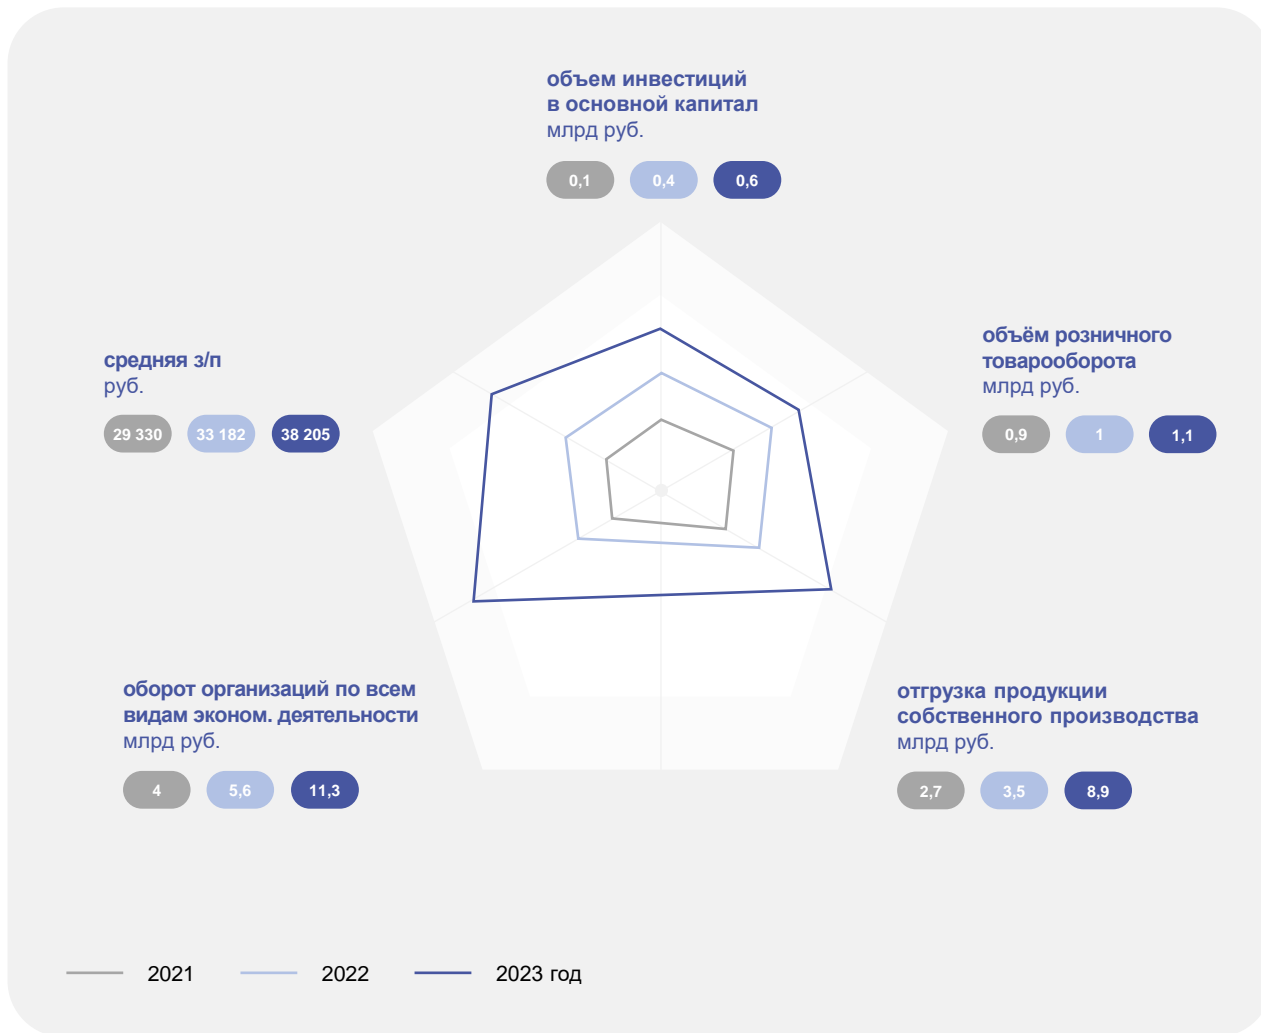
объем инвестиций в основной капитал
млрд руб.

0,1 0,4 0,6

средняя з/п
руб.

29 330 33 182 38 205

объём розничного товарооборота
млрд руб.

0,9 1 1,1

оборот организаций по всем видам эконом. деятельности
млрд руб.

4 5,6 11,3

отгрузка продукции собственного производства
млрд руб.

2,7 3,5 8,9

2021 2022 2023 год